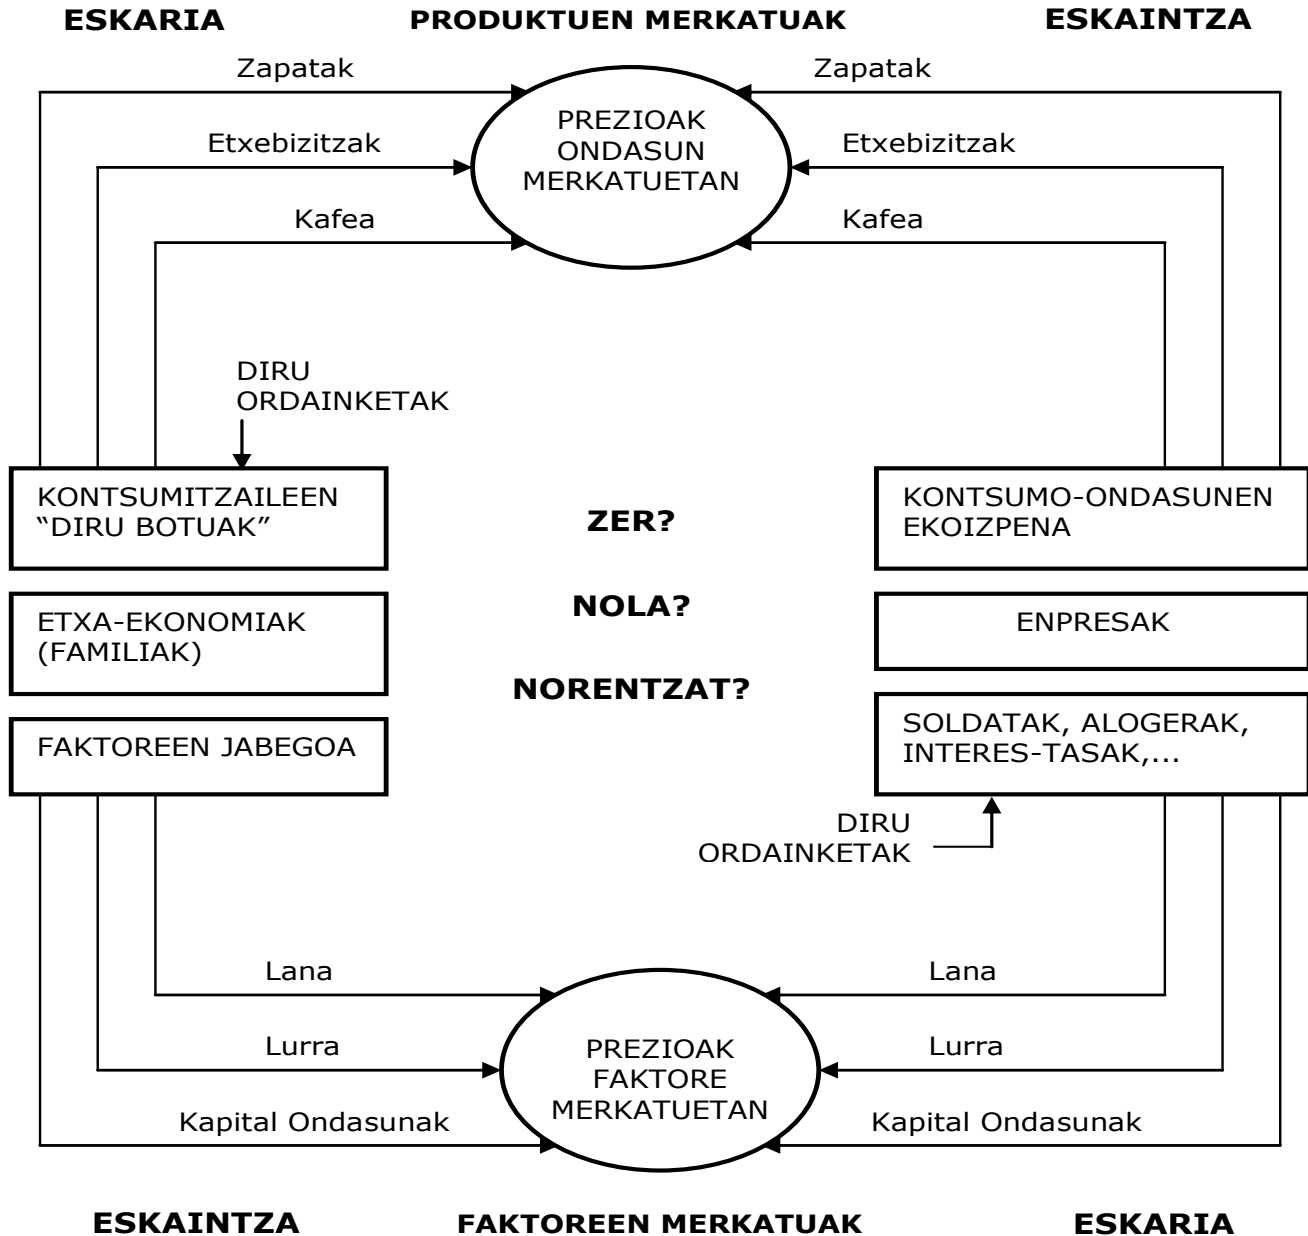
ESKARIA

PRODUKTUEN MERKATUAK

ESKAINTZA

Zapatak

Zapatak

Etxebizitzak

Etxebizitzak

PREZIOAK ONDASUN MERKATUETAN

Kafea

Kafea

DIRU ORDAINKETAK

KONTSUMITZAILEEN "DIRU BOTUAK"

ZER?

KONTSUMO-ONDASUNEN EKOIZPENA

ETXA-EKONOMIAK (FAMILIAK)

NOLA?

ENPRESAK

NORENTZAT?

FAKTOREEN JABEGOA

SOLDATAK, ALOGERAK, INTERES-TASAK,...

DIRU ORDAINKETAK

Lana

Lana

Lurra

Lurra

PREZIOAK FAKTORE MERKATUETAN

Kapital Ondasunak

Kapital Ondasunak

ESKAINTZA

FAKTOREEN MERKATUAK

ESKARIA